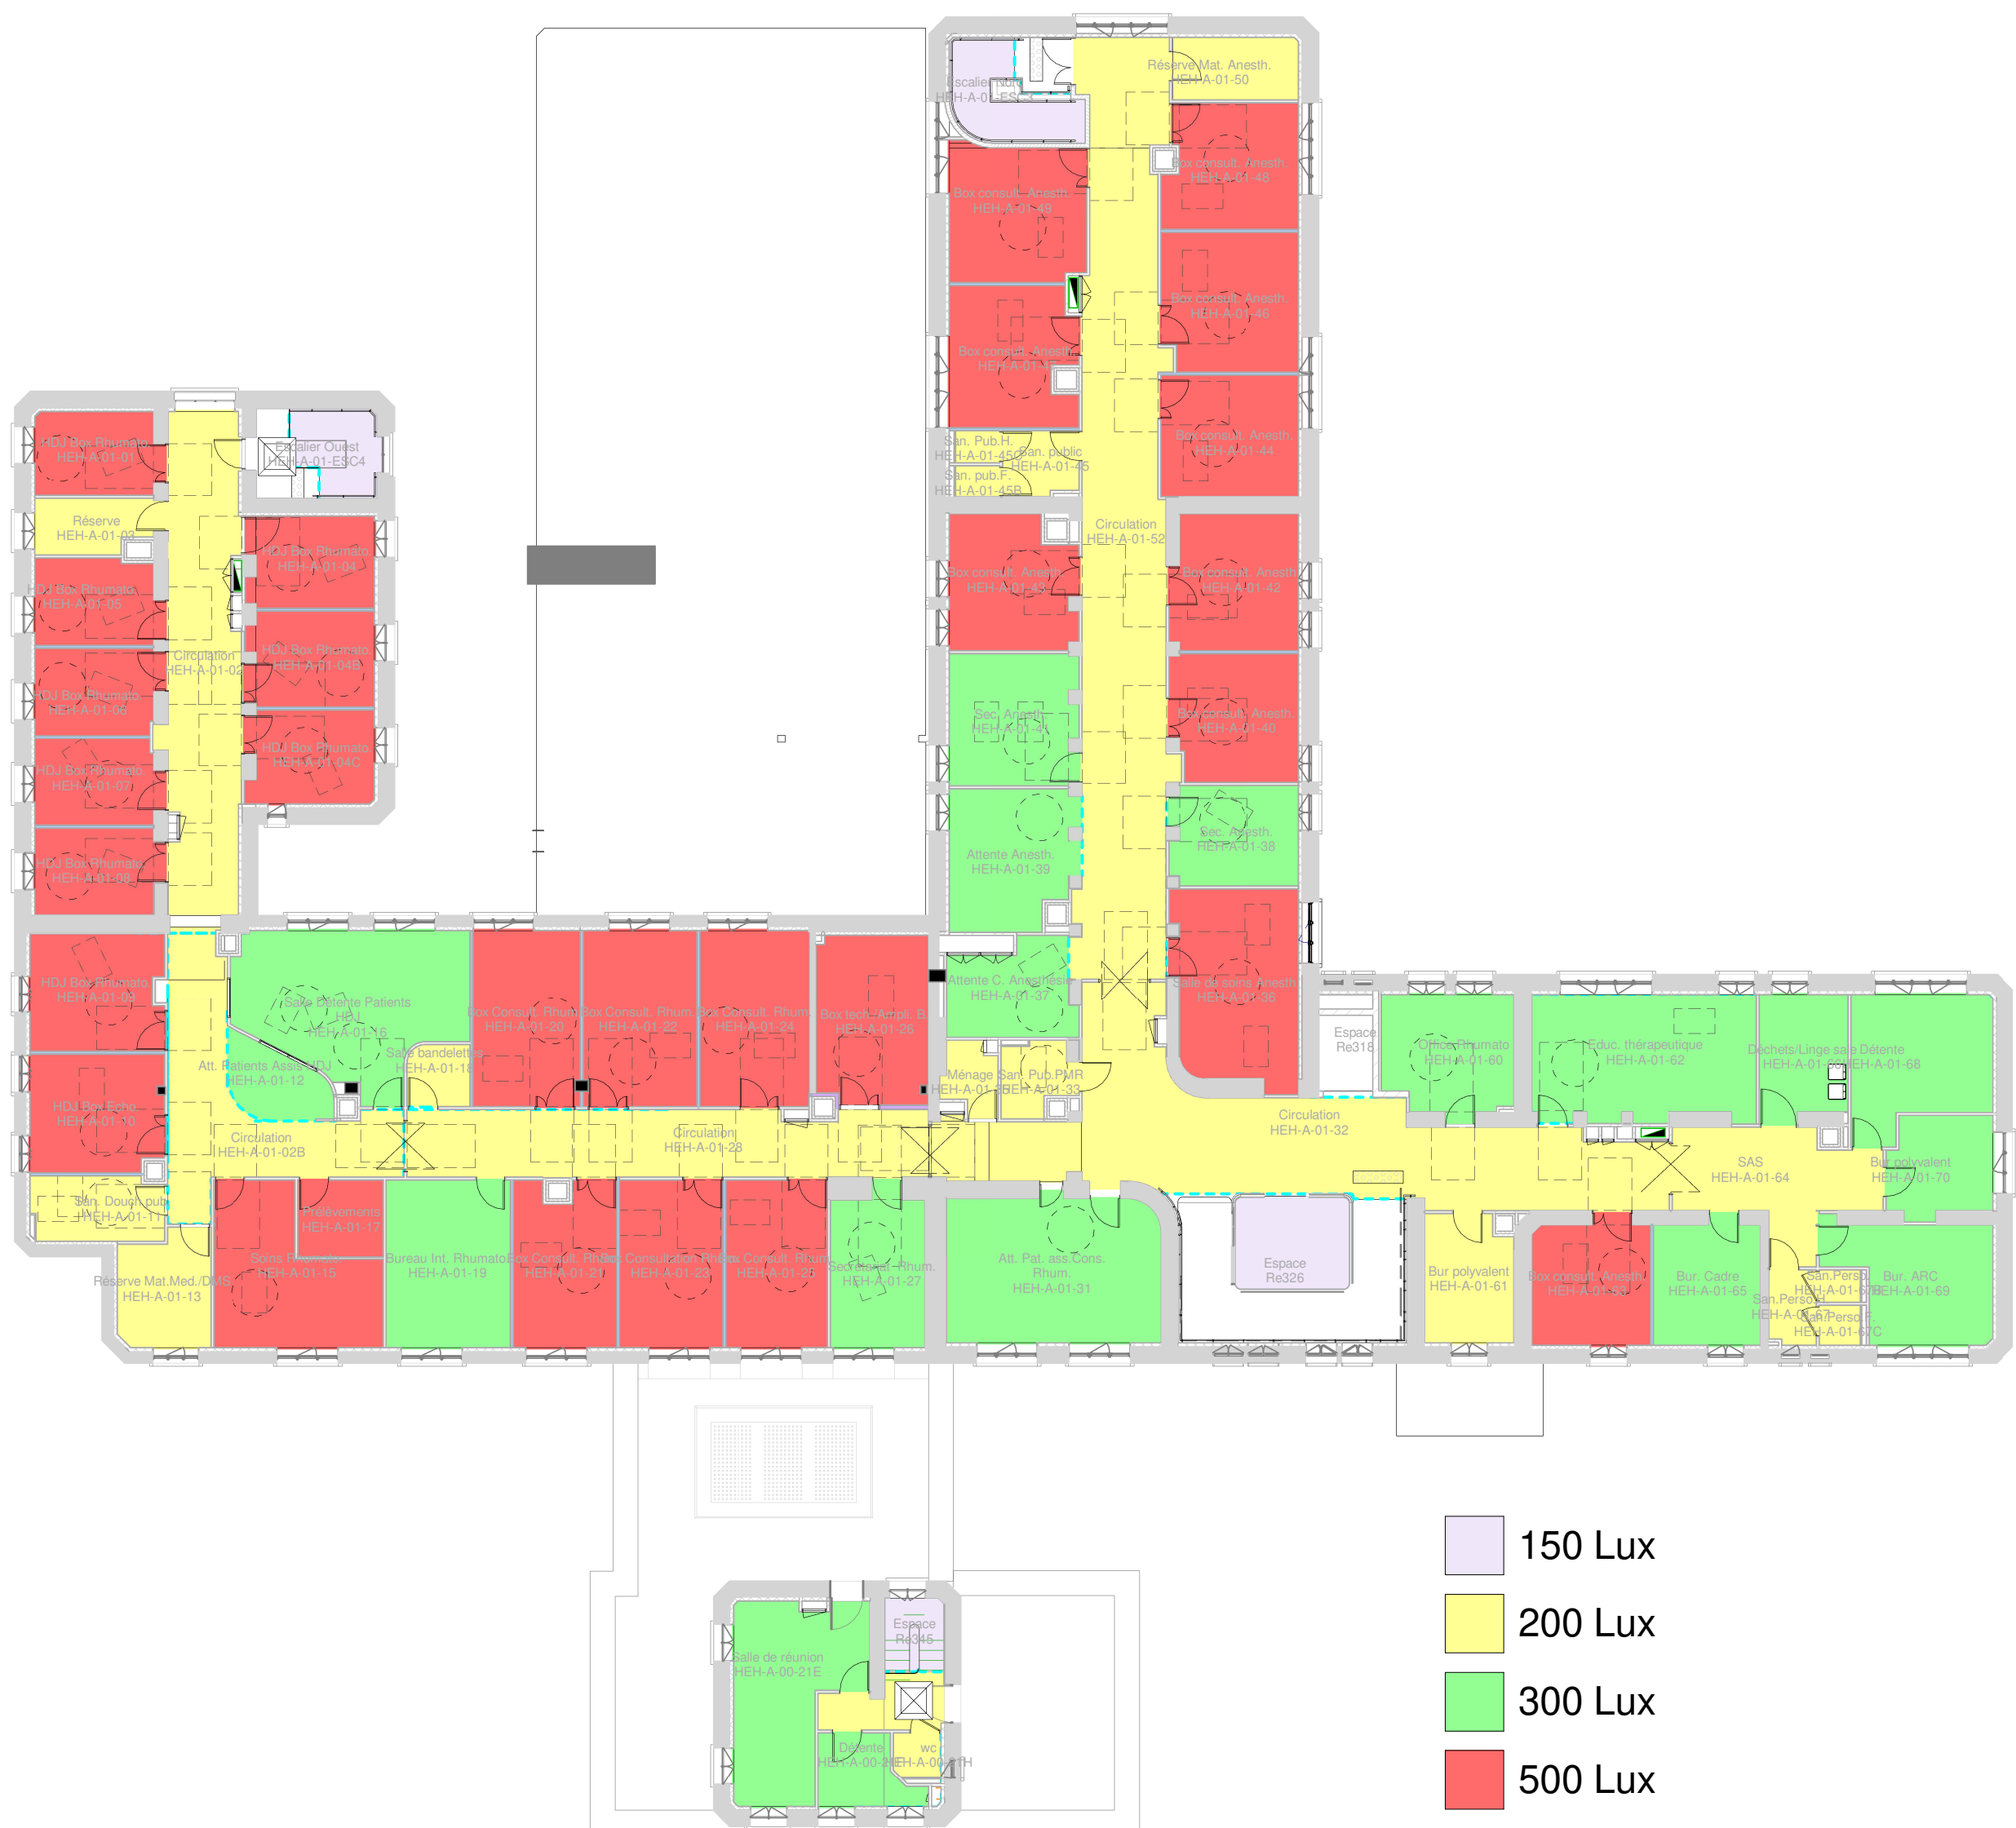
Escalier Nord
HEH-A-01-ESC

Réserve Mat. Anesth.
HEH-A-01-50

Box consult. Anesth.
HEH-A-01-48

Box consult. Anesth.
HEH-A-01-49

Box consult. Anesth.
HEH-A-01-46

Box consult. Anesth.
HEH-A-01-47

San. Pub.H.
HEH-A-01-45C

San. public
HEH-A-01-45

San. pub.F.
HEH-A-01-45B

Box consult. Anesth.
HEH-A-01-44

Circulation
HEH-A-01-52

Box consult. Anesth.
HEH-A-01-43

Box consult. Anesth.
HEH-A-01-42

Sec. Anesth.
HEH-A-01-41

Box consult. Anesth.
HEH-A-01-40

Attente Anesth.
HEH-A-01-39

Sec. Anesth.
HEH-A-01-38

Attente C. Anesthésie
HEH-A-01-37

Salle de soins Anesth.
HEH-A-01-36

HDJ Box Rhumato.
HEH-A-01-01

Escalier Ouest
HEH-A-01-ESC4

Réserve
HEH-A-01-03

HDJ Box Rhumato.
HEH-A-01-04

HDJ Box Rhumato.
HEH-A-01-05

HDJ Box Rhumato.
HEH-A-01-04B

Circulation
HEH-A-01-02

HDJ Box Rhumato.
HEH-A-01-06

HDJ Box Rhumato.
HEH-A-01-04C

HDJ Box Rhumato.
HEH-A-01-07

HDJ Box Rhumato.
HEH-A-01-08

HDJ Box Rhumato.
HEH-A-01-09

Salle Détente Patients
HDJ
HEH-A-01-16

Salle bandelettes
HEH-A-01-18

Box Consult. Rhum.
HEH-A-01-20

Box Consult. Rhum.
HEH-A-01-22

Box Consult. Rhum.
HEH-A-01-24

Box tech. Ampli. B.
HEH-A-01-26

Att. Patients Assis HDJ
HEH-A-01-12

HDJ Box Echo
HEH-A-01-10

Circulation
HEH-A-01-02B

Circulation
HEH-A-01-28

Ménage
HEH-A-01-35

San. Pub.PMR
HEH-A-01-33

Espace
Re318

Office Rhumato
HEH-A-01-60

Educ. thérapeutique
HEH-A-01-62

Déchets/Linge sale
HEH-A-01-66

Détente
HEH-A-01-68

Circulation
HEH-A-01-32

SAS
HEH-A-01-64

Bur. polyvalent
HEH-A-01-70

San. Douch. pub.
HEH-A-01-11

Prélèvements
HEH-A-01-17

Soins Patients
HEH-A-01-15

Bureau Int. Rhumato
HEH-A-01-19

Box Consult. Rhum.
HEH-A-01-21

Box Consultation Rhum.
HEH-A-01-23

Box Consult. Rhum.
HEH-A-01-25

Secrétariat Rhum.
HEH-A-01-27

Att. Pat. ass.Cons. Rhum.
HEH-A-01-31

Espace
Re326

Bur polyvalent
HEH-A-01-61

Box consult. Anesth.
HEH-A-01-63

Bur. Cadre
HEH-A-01-65

San.Perso.H
HEH-A-01-67B

San.Perso.
HEH-A-01-67

San.Perso.F
HEH-A-01-67C

Bur. ARC
HEH-A-01-69

Réserve Mat.Med./DMS
HEH-A-01-13

Salle de réunion
HEH-A-00-21E

Espace
Re345

Détente
HEH-A-00-21I

wc
HEH-A-00-21H

150 Lux
200 Lux
300 Lux
500 Lux